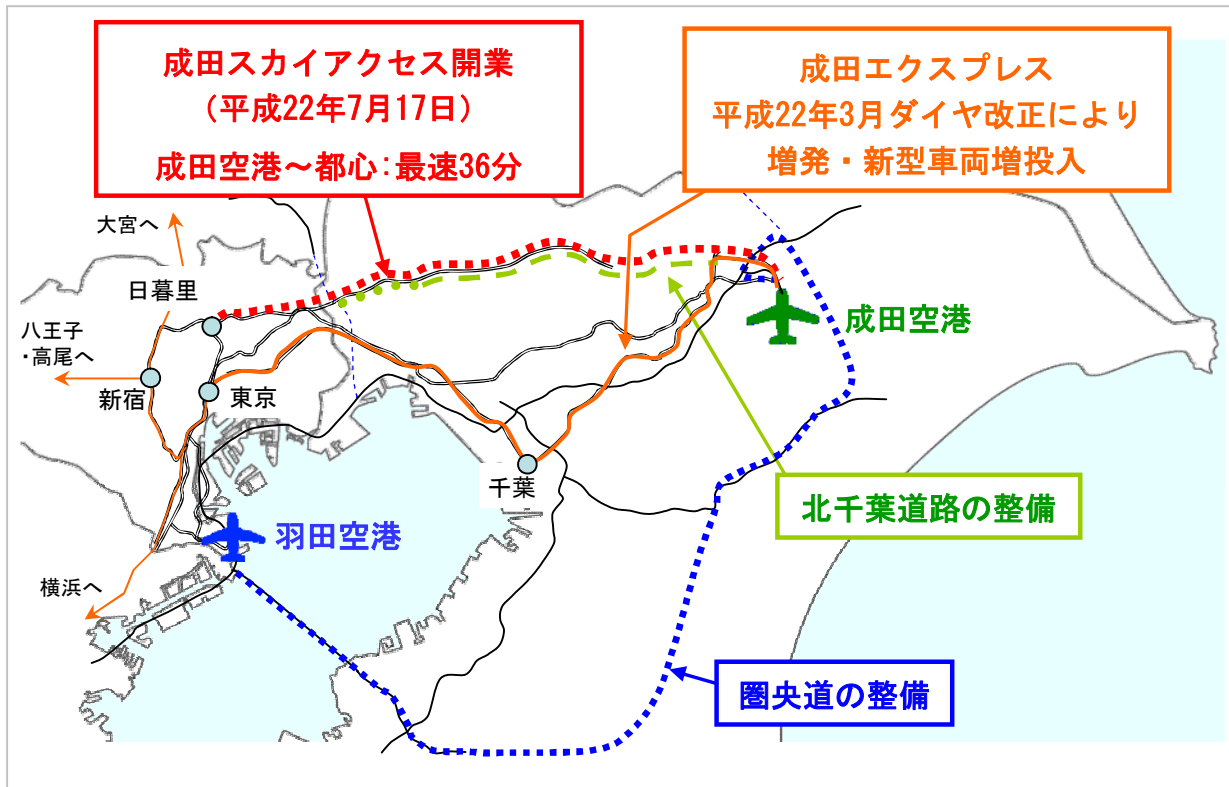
成田スカイアクセス開業
（平成22年7月17日）
成田空港～都心：最速36分

成田エクスプレス
平成22年3月ダイヤ改正により
増発・新型車両増投入

大宮へ

日暮里

八王子
・高尾へ

新宿

東京

成田空港

千葉

北千葉道路の整備

羽田空港

横浜へ

圏央道の整備